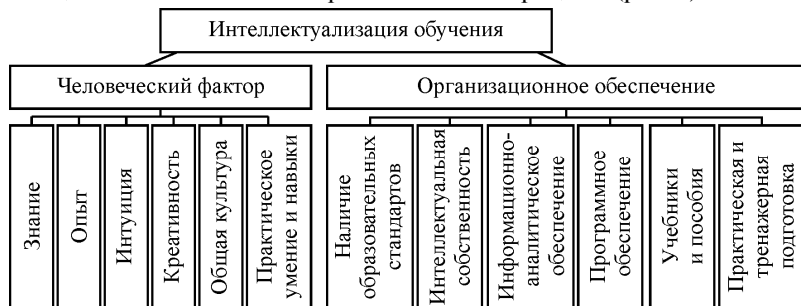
Интеллектуализация обучения

Человеческий фактор

Знание

Опыт

Интуиция

Креативность

Общая культура

Практическое умение и навыки

Организационное обеспечение

Наличие образовательных стандартов

Интеллектуальная собственность

Информационно-аналитическое обеспечение

Программное обеспечение

Учебники и пособия

Практическая и тренажерная подготовка